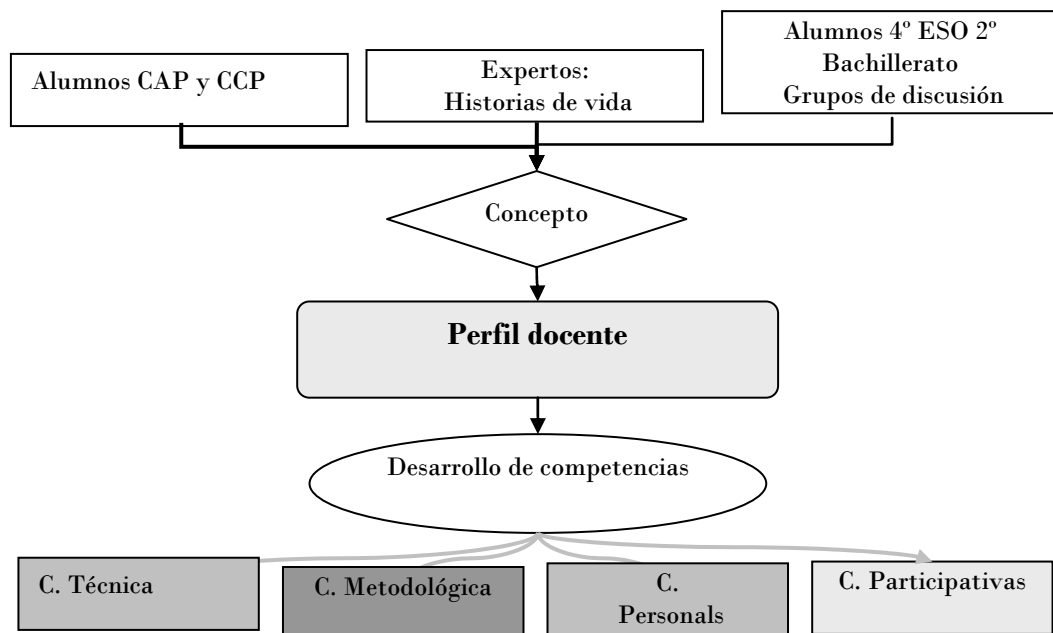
Alumnos CAP y CCP

Expertos:
Historias de vida

Alumnos 4º ESO 2º
Bachillerato
Grupos de discusión

Concepto

Perfil docente

Desarrollo de competencias

C. Técnica

C. Metodológica

C.
Personals

C. Participativas